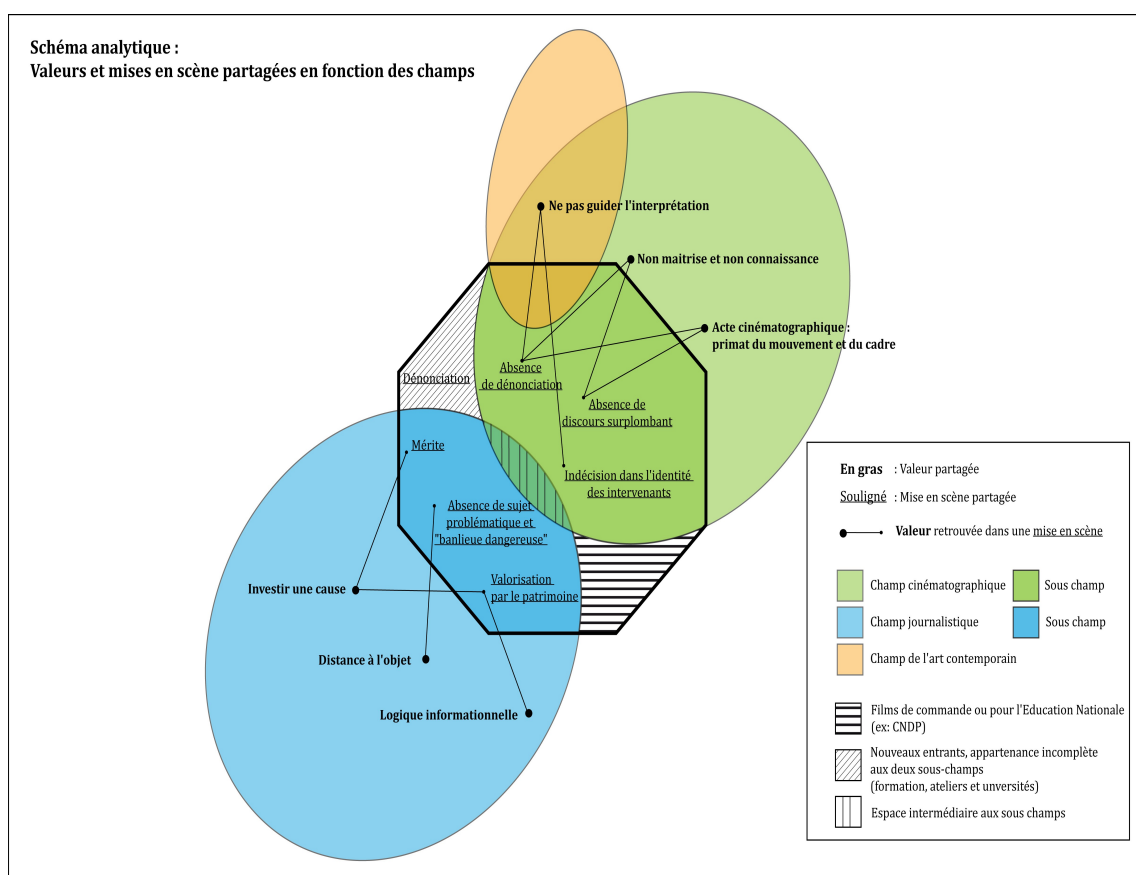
Schéma analytique :
Valeurs et mises en scène partagées en fonction des champs

Ne pas guider l'interprétation

Non maitrise et non connaissance

Acte cinématographique : primat du mouvement et du cadre

Dénonciation

Absence de dénonciation

Absence de discours surplombant

Mérite

Indécision dans l'identité des intervenants

Absence de sujet problématique et "banlieue dangereuse"

Investir une cause

Valorisation par le patrimoine

Distance à l'objet

Logique informationnelle

En gras : Valeur partagée

Souligné : Mise en scène partagée

Valeur retrouvée dans une mise en scène

Champ cinématographique
Sous champ
Champ journalistique
Sous champ
Champ de l'art contemporain

Films de commande ou pour l'Education Nationale (ex: CNDP)

Nouveaux entrants, appartenance incomplète aux deux sous-champs (formation, ateliers et unversités)

Espace intermédiaire aux sous champs